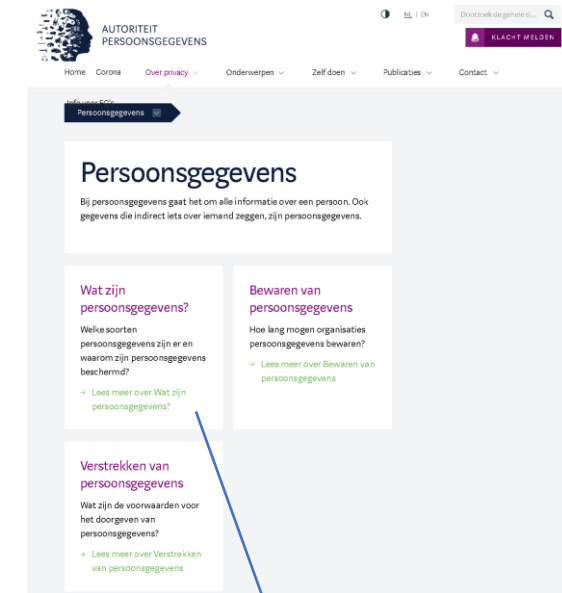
AUTORITEIT PERSOONSGEGEVENS

NL | EN

Doorzoek de gehele si...

KLACHT MELDEN

Home Corona Over privacy Onderwerpen Zelf doen Publicaties Contact

Info voor FG's

Persoonsgegevens

Persoonsgegevens

Bij persoonsgegevens gaat het om alle informatie over een persoon. Ook gegevens die indirect iets over iemand zeggen, zijn persoonsgegevens.

Wat zijn persoonsgegevens?

Welke soorten persoonsgegevens zijn er en waarom zijn persoonsgegevens beschermd?

→ Lees meer over Wat zijn persoonsgegevens?

Bewaren van persoonsgegevens

Hoe lang mogen organisaties persoonsgegevens bewaren?

→ Lees meer over Bewaren van persoonsgegevens

Verstrekken van persoonsgegevens

Wat zijn de voorwaarden voor het doorgeven van persoonsgegevens?

→ Lees meer over Verstrekken van persoonsgegevens